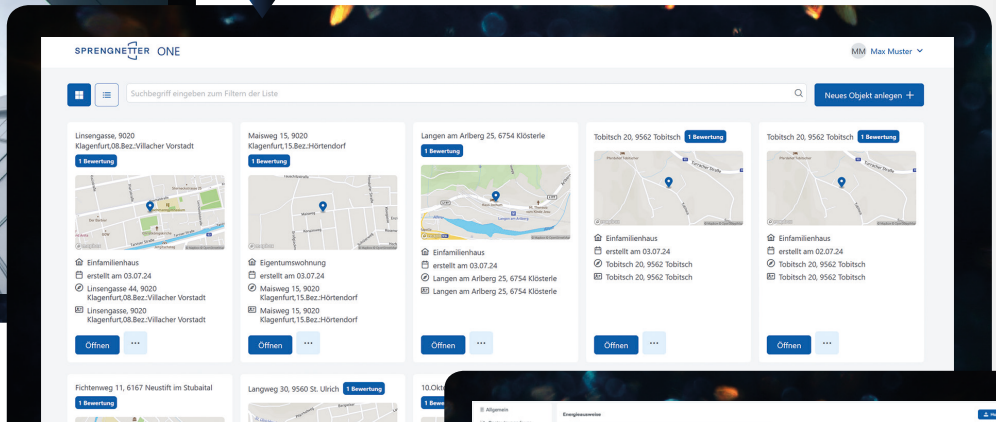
SPRENGNETTER ONE

MM Max Muster

Suchbegriff eingeben zum Filtern der Liste

Neues Objekt anlegen +

Linsengasse, 9020 Klagenfurt,08.Bez.:Villacher Vorstadt

1 Bewertung

Einfamilienhaus

erstellt am 03.07.24

Linsengasse 44, 9020 Klagenfurt,08.Bez.:Villacher Vorstadt

Linsengasse, 9020 Klagenfurt,08.Bez.:Villacher Vorstadt

Öffnen

...

Maisweg 15, 9020 Klagenfurt,15.Bez.:Hörtendorf

1 Bewertung

Eigentumswohnung

erstellt am 03.07.24

Maisweg 15, 9020 Klagenfurt,15.Bez.:Hörtendorf

Maisweg 15, 9020 Klagenfurt,15.Bez.:Hörtendorf

Öffnen

...

Langen am Arlberg 25, 6754 Klösterle

1 Bewertung

Einfamilienhaus

erstellt am 03.07.24

Langen am Arlberg 25, 6754 Klösterle

Langen am Arlberg 25, 6754 Klösterle

Öffnen

...

Tobitsch 20, 9562 Tobitsch 1 Bewertung

Einfamilienhaus

erstellt am 03.07.24

Tobitsch 20, 9562 Tobitsch

Tobitsch 20, 9562 Tobitsch

Öffnen

...

Tobitsch 20, 9562 Tobitsch 1 Bewertung

Einfamilienhaus

erstellt am 02.07.24

Tobitsch 20, 9562 Tobitsch

Tobitsch 20, 9562 Tobitsch

Öffnen

...

Fichtenweg 11, 6167 Neustift im Stubaital

1 Bewertung

Langweg 30, 9560 St. Ulrich 1 Bewertung

10.Okt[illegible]

1 Bew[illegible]

Allgemein

Energieausweise